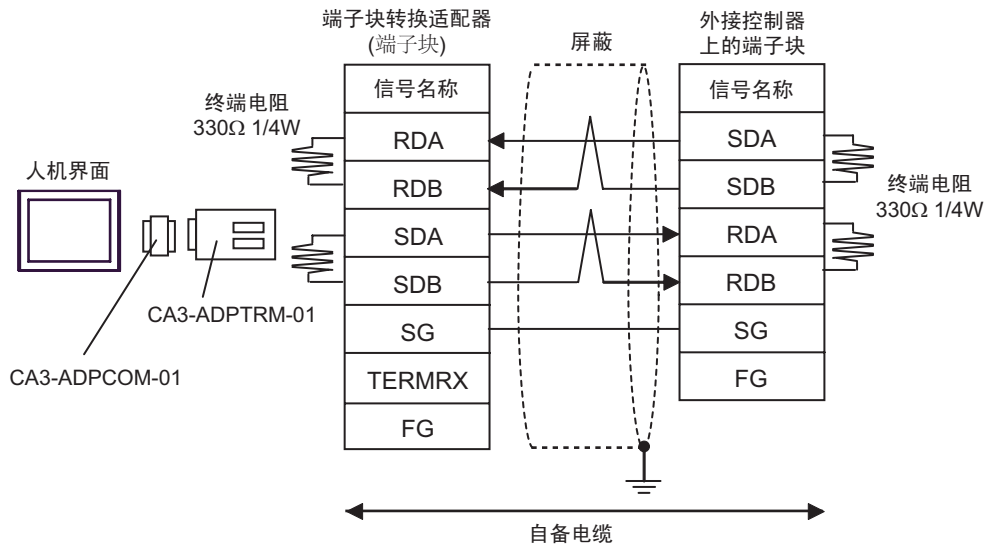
端子块转换适配器
(端子块)

屏蔽

外接控制器
上的端子块

终端电阻
330Ω 1/4W

人机界面

| 信号名称 |
|---|
| RDA |
| RDB |
| SDA |
| SDB |
| SG |
| TERMRX |
| FG |

| 信号名称 |
|---|
| SDA |
| SDB |
| RDA |
| RDB |
| SG |
| FG |

终端电阻
330Ω 1/4W

CA3-ADPTRM-01

CA3-ADPCOM-01

自备电缆